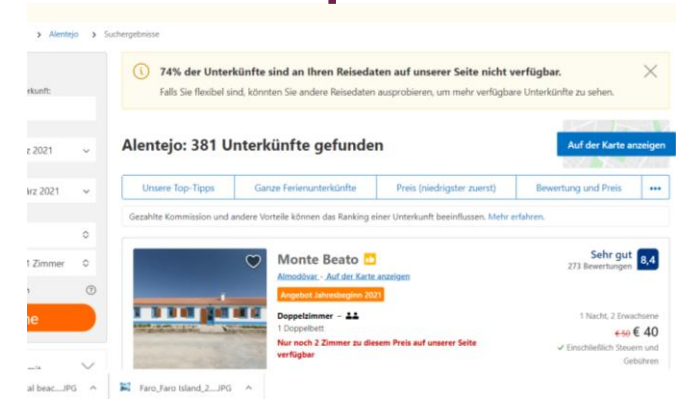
> Alentejo > Suchergebnisse

rkunft:

rz 2021

ärz 2021

1 Zimmer

ne

74% der Unterkünfte sind an Ihren Reisedaten auf unserer Seite nicht verfügbar.

Falls Sie flexibel sind, könnten Sie andere Reisedaten ausprobieren, um mehr verfügbare Unterkünfte zu sehen.

Alentejo: 381 Unterkünfte gefunden

Auf der Karte anzeigen

| Unsere Top-Tipps | Ganze Ferienunterkünfte | Preis (niedrigster zuerst) | Bewertung und Preis | ••• |
|---|---|---|---|---|

Gezahlte Kommission und andere Vorteile können das Ranking einer Unterkunft beeinflussen. Mehr erfahren.

Monte Beato

Almodôvar · Auf der Karte anzeigen

Angebot Jahresbeginn 2021

Sehr gut
273 Bewertungen
8,4

Doppelzimmer –
1 Doppelbett

Nur noch 2 Zimmer zu diesem Preis auf unserer Seite verfügbar

1 Nacht, 2 Erwachsene
€ 50 € 40
✓ Einschließlich Steuern und Gebühren

al beac....JPG ^ Faro_Faro Island_2....JPG ^